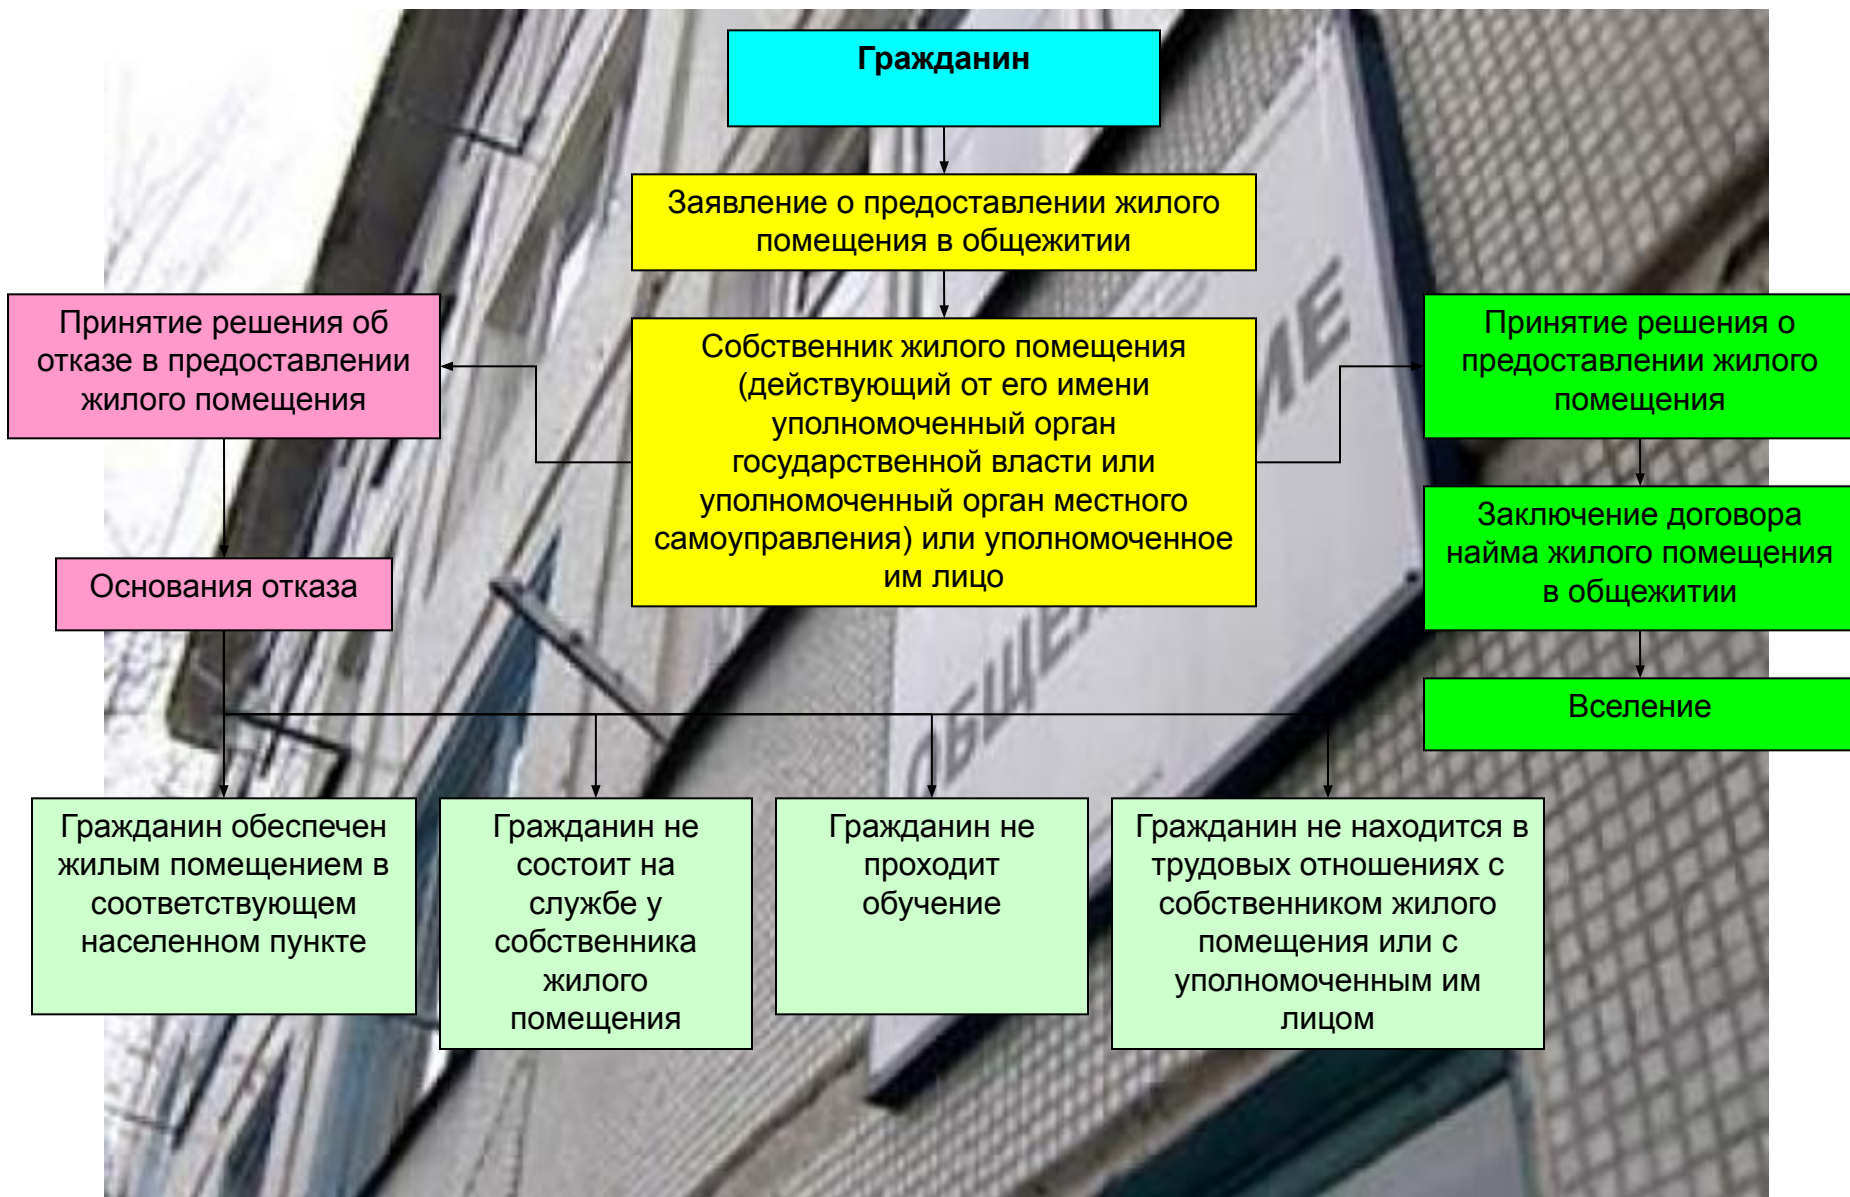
Гражданин

Заявление о предоставлении жилого помещения в общежитии

Принятие решения об отказе в предоставлении жилого помещения

Собственник жилого помещения (действующий от его имени уполномоченный орган государственной власти или уполномоченный орган местного самоуправления) или уполномоченное им лицо

Принятие решения о предоставлении жилого помещения

Основания отказа

Заключение договора найма жилого помещения в общежитии

Вселение

Гражданин обеспечен жилым помещением в соответствующем населенном пункте

Гражданин не состоит на службе у собственника жилого помещения

Гражданин не проходит обучение

Гражданин не находится в трудовых отношениях с собственником жилого помещения или с уполномоченным им лицом